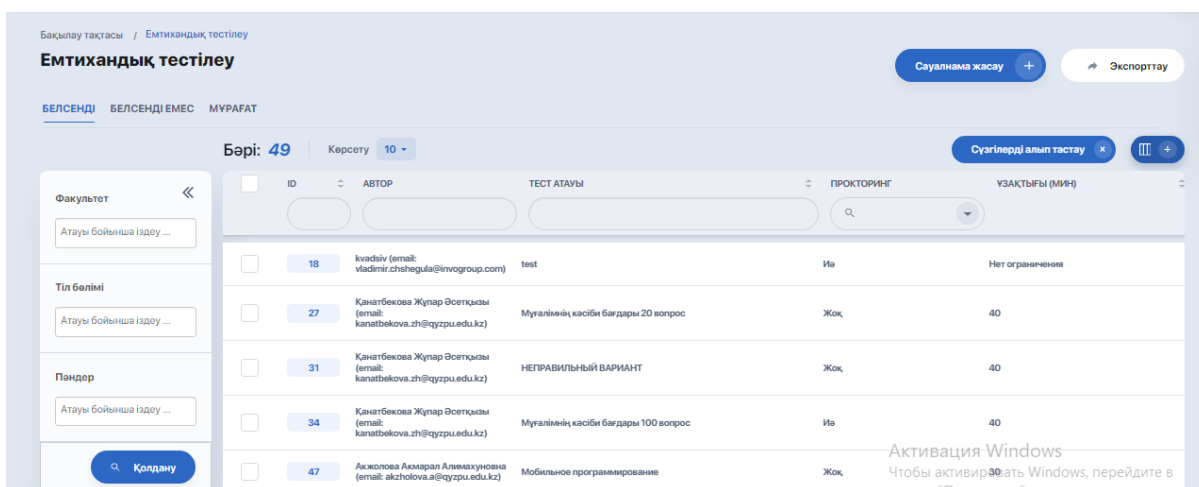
Бақылау тақтасы / Емтихандық тестілеу

Емтихандық тестілеу

Сауалнама жасау +

Экспорттау

БЕЛСЕНДІ БЕЛСЕНДІ ЕМЕС МҰРАҒАТ

Бәрі: 49

Көрсету 10

Сүзгілерді алып тастау ×

Факультет

Атауы бойынша іздеу ...

Тіл бөлімі

Атауы бойынша іздеу ...

Пәндер

Атауы бойынша іздеу ...

Қолдану

| ID | АВТОР | ТЕСТ АТАУЫ | ПРОКТОРИНГ | ҰЗАҚТЫҒЫ (МИН) |
|---|---|---|---|---|
| 18 | kvadsiv (email: vladimir.chshegula@invogroup.com) | test | Иә | Нет ограничения |
| 27 | Қанатбекова Жұпар Әсетқызы (email: kanatbekova.zh@qyzpu.edu.kz) | Мұғалімнің кәсіби бағдары 20 вопрос | Жоқ | 40 |
| 31 | Қанатбекова Жұпар Әсетқызы (email: kanatbekova.zh@qyzpu.edu.kz) | НЕПРАВИЛЬНЫЙ ВАРИАНТ | Жоқ | 40 |
| 34 | Қанатбекова Жұпар Әсетқызы (email: kanatbekova.zh@qyzpu.edu.kz) | Мұғалімнің кәсіби бағдары 100 вопрос | Иә | 40 |
| 47 | Акжолова Акмарал Алимахуновна (email: akzholova.a@qyzpu.edu.kz) | Мобильное программирование | Жоқ | |

Активация Windows
Чтобы активировать Windows, перейдите в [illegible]